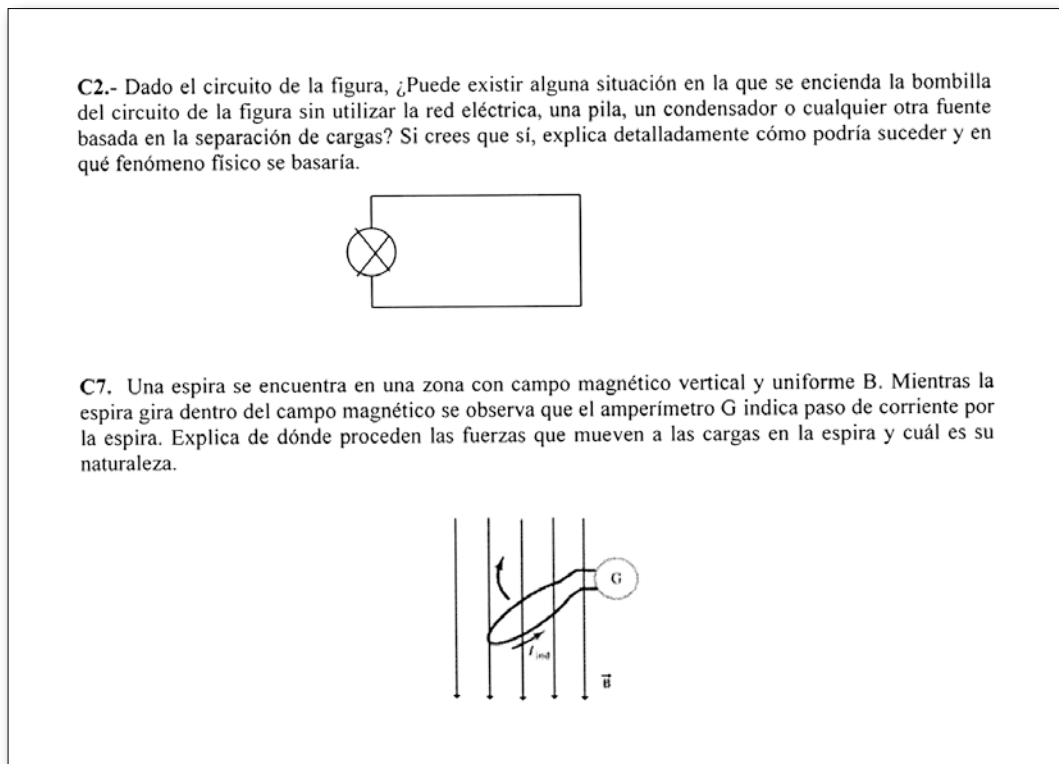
**C2.-** Dado el circuito de la figura, ¿Puede existir alguna situación en la que se encienda la bombilla del circuito de la figura sin utilizar la red eléctrica, una pila, un condensador o cualquier otra fuente basada en la separación de cargas? Si crees que sí, explica detalladamente cómo podría suceder y en qué fenómeno físico se basaría.

**C7.** Una espira se encuentra en una zona con campo magnético vertical y uniforme B. Mientras la espira gira dentro del campo magnético se observa que el amperímetro G indica paso de corriente por la espira. Explica de dónde proceden las fuerzas que mueven a las cargas en la espira y cuál es su naturaleza.

G

$I_{ind}$

$\vec{B}$